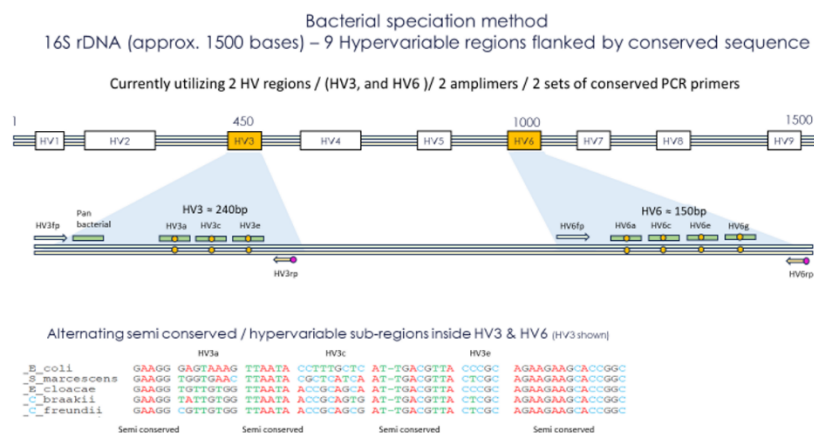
Bacterial speciation method
16S rDNA (approx. 1500 bases) – 9 Hypervariable regions flanked by conserved sequence

Currently utilizing 2 HV regions / (HV3, and HV6 )/ 2 amplimers / 2 sets of conserved PCR primers

1 450 1000 1500

HV1 HV2 HV3 HV4 HV5 HV6 HV7 HV8 HV9

HV3 ≈ 240bp

HV3fp Pan bacterial HV3a HV3c HV3e HV3rp

HV6 ≈ 150bp

HV6fp HV6a HV6c HV6e HV6g HV6rp

Alternating semi conserved / hypervariable sub-regions inside HV3 & HV6 (HV3 shown)

| | | HV3a | | HV3c | | HV3e | |
|---|---|---|---|---|---|---|---|
| _E_coli | GAAGG | GAGTAAAG | TTAATA | CCTTTGCTC | AT-TGACGTTA | CCCGC | AGAAGAAGCACCGGC |
| _S_marcescens | GAAGG | TGGTGAAC | TTAATA | CGCTCATCA | AT-TGACGTTA | CTCGC | AGAAGAAGCACCGGC |
| _E_cloacae | GAAGG | TGTTGTGG | TTAATA | ACCGCAGCA | AT-TGACGTTA | CTCGC | AGAAGAAGCACCGGC |
| _C_braakii | GAAGG | TATTGTGG | TTAATA | ACCGCAGTG | AT-TGACGTTA | CTCGC | AGAAGAAGCACCGGC |
| _C_freundii | GAAGG | CGTTGTGG | TTAATA | ACCGCAGCG | AT-TGACGTTA | CTCGC | AGAAGAAGCACCGGC |
| | Semi conserved | | Semi conserved | | Semi conserved | | Semi conserved |